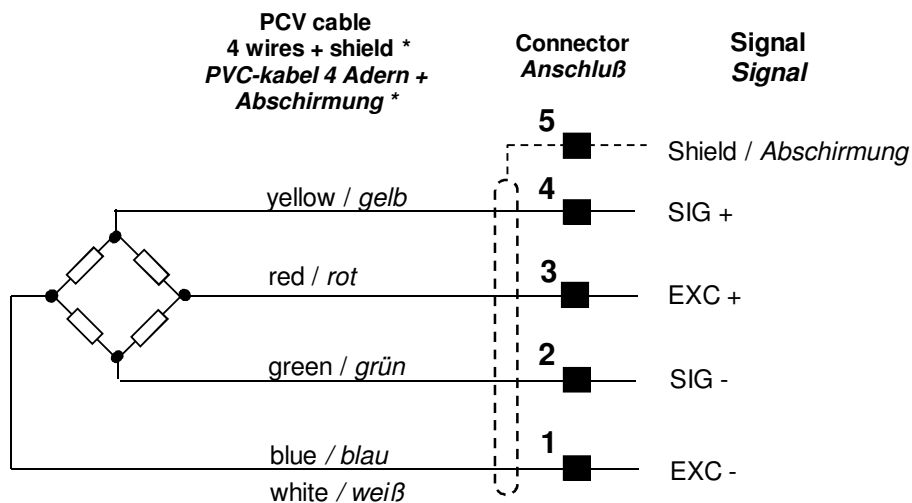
PCV cable
4 wires + shield *
PVC-kabel 4 Adern + Abschirmung *

Connector
Anschluß

Signal
Signal

5
Shield / Abschirmung

yellow / gelb
4
SIG +

red / rot
3
EXC +

green / grün
2
SIG -

blue / blau
1
EXC -

white / weiß